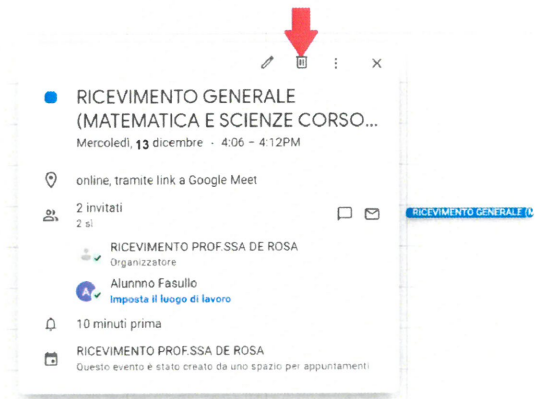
RICEVIMENTO GENERALE (MATEMATICA E SCIENZE CORSO...

Mercoledì, 13 dicembre · 4:06 – 4:12PM

online, tramite link a Google Meet

2 invitati
2 sì

RICEVIMENTO PROF.SSA DE ROSA
Organizzatore

Alunnno Fasullo
Imposta il luogo di lavoro

10 minuti prima

RICEVIMENTO PROF.SSA DE ROSA
Questo evento è stato creato da uno spazio per appuntamenti

RICEVIMENTO GENERALE (M